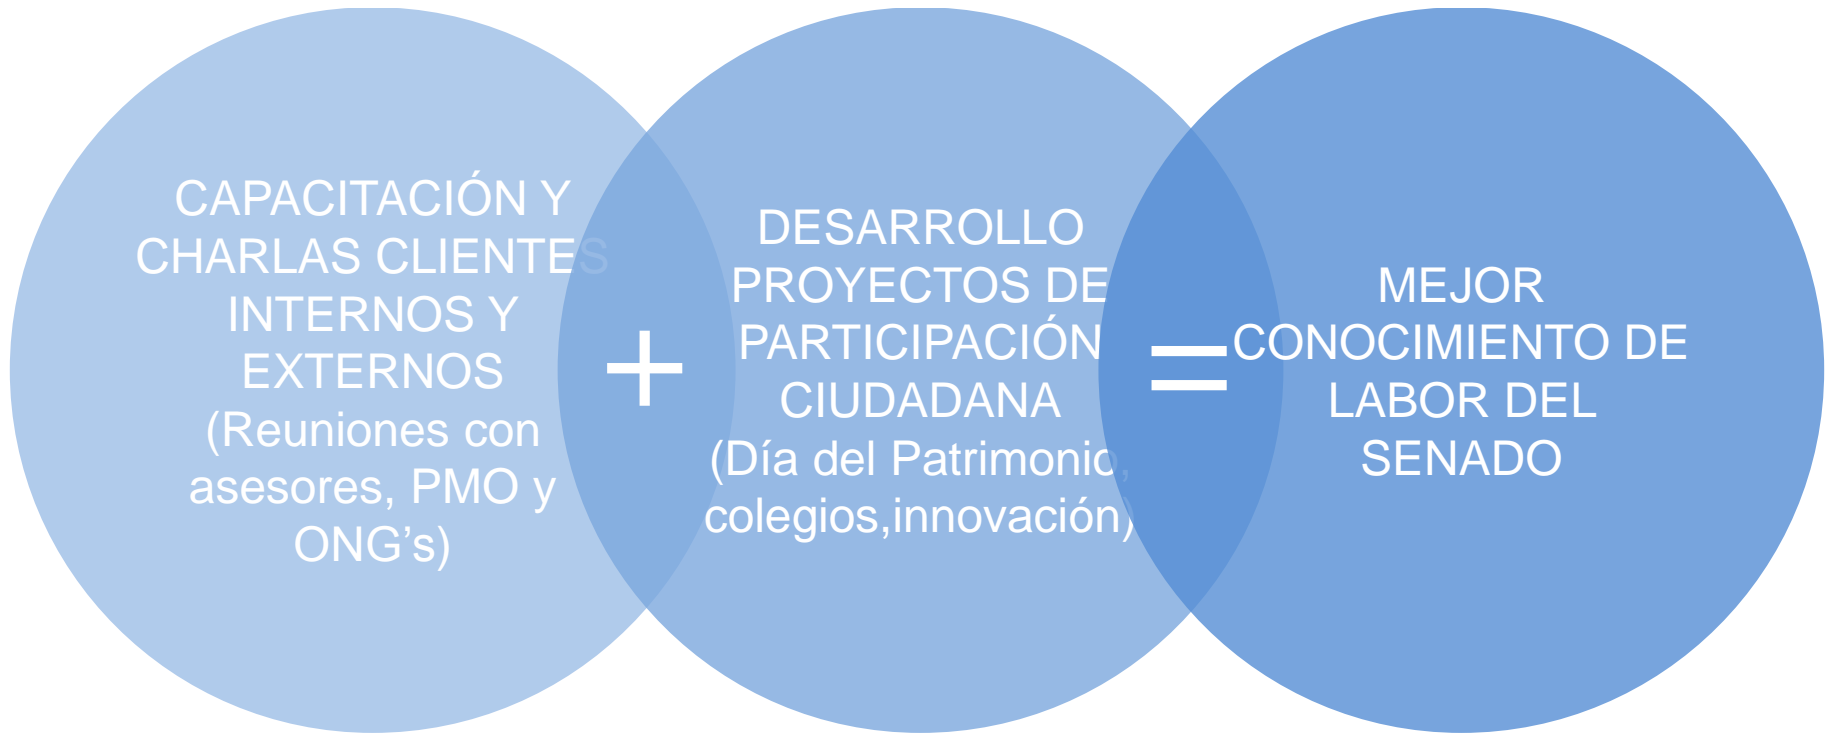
CAPACITACIÓN Y CHARLAS CLIENTES INTERNOS Y EXTERNOS (Reuniones con asesores, PMO y ONG’s)

+

DESARROLLO PROYECTOS DE PARTICIPACIÓN CIUDADANA (Día del Patrimonio, colegios,innovación)

=

MEJOR CONOCIMIENTO DE LABOR DEL SENADO